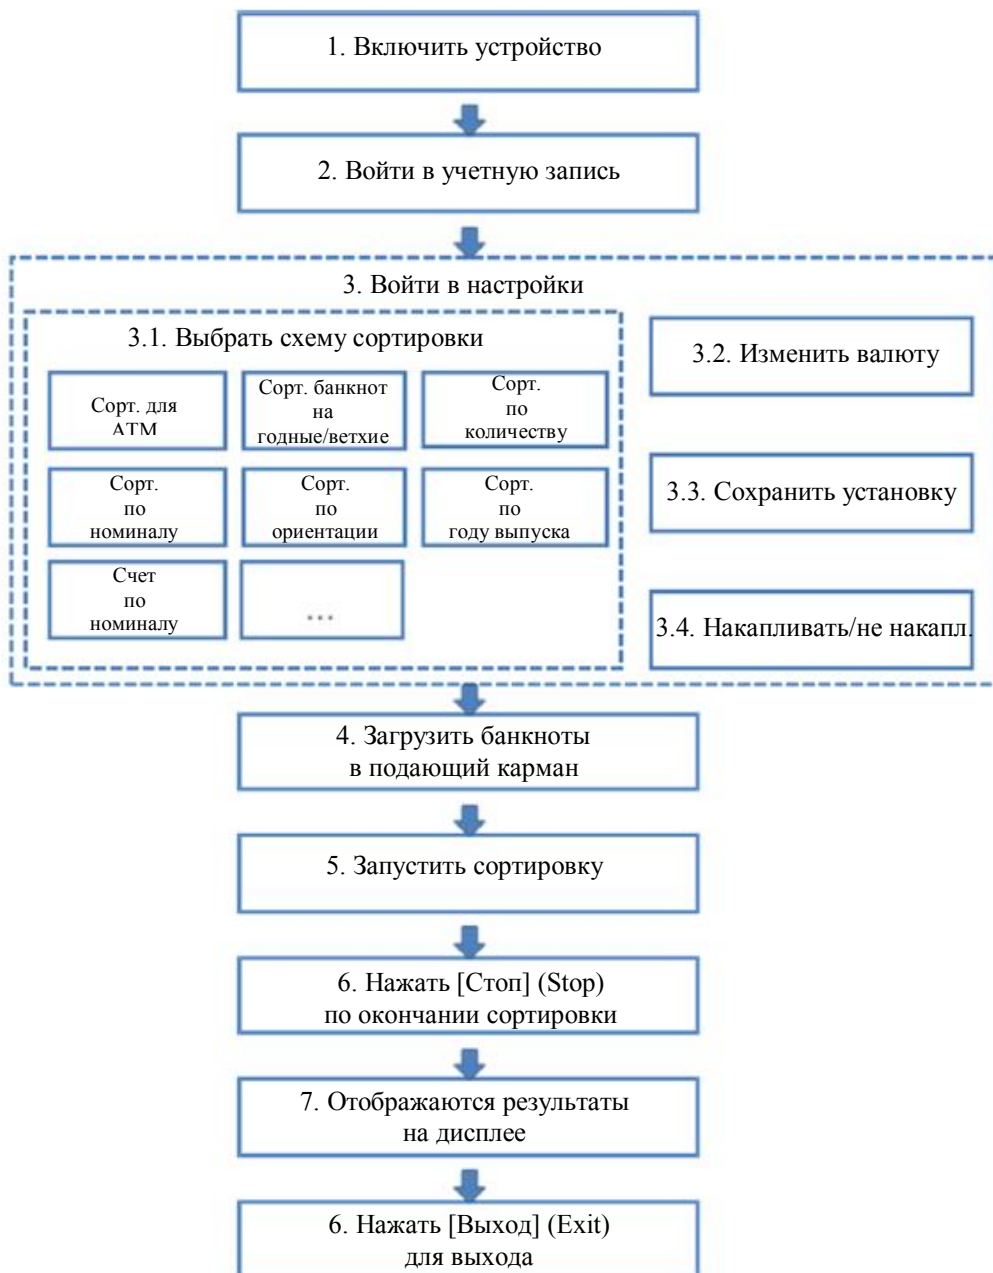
1. Включить устройство

2. Войти в учетную запись

3. Войти в настройки

3.1. Выбрать схему сортировки

Сорт. для ATM

Сорт. банкнот на годные/ветхие

Сорт. по количеству

Сорт. по номиналу

Сорт. по ориентации

Сорт. по году выпуска

Счет по номиналу

...

3.2. Изменить валюту

3.3. Сохранить установку

3.4. Накапливать/не накапл.

4. Загрузить банкноты в подающий карман

5. Запустить сортировку

6. Нажать [Стоп] (Stop) по окончании сортировки

7. Отображаются результаты на дисплее

6. Нажать [Выход] (Exit) для выхода